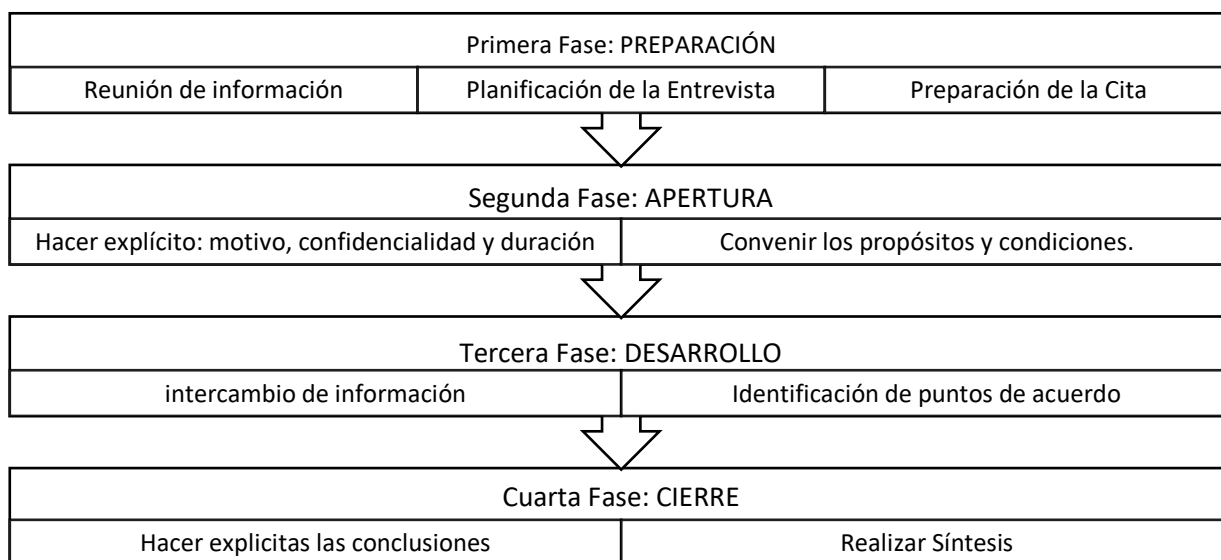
Primera Fase: PREPARACIÓN

| Reunión de información | Planificación de la Entrevista | Preparación de la Cita |
|---|---|---|

Segunda Fase: APERTURA

| Hacer explícito: motivo, confidencialidad y duración | Convenir los propósitos y condiciones. |
|---|---|

Tercera Fase: DESARROLLO

| intercambio de información | Identificación de puntos de acuerdo |
|---|---|

Cuarta Fase: CIERRE

| Hacer explicitas las conclusiones | Realizar Síntesis |
|---|---|